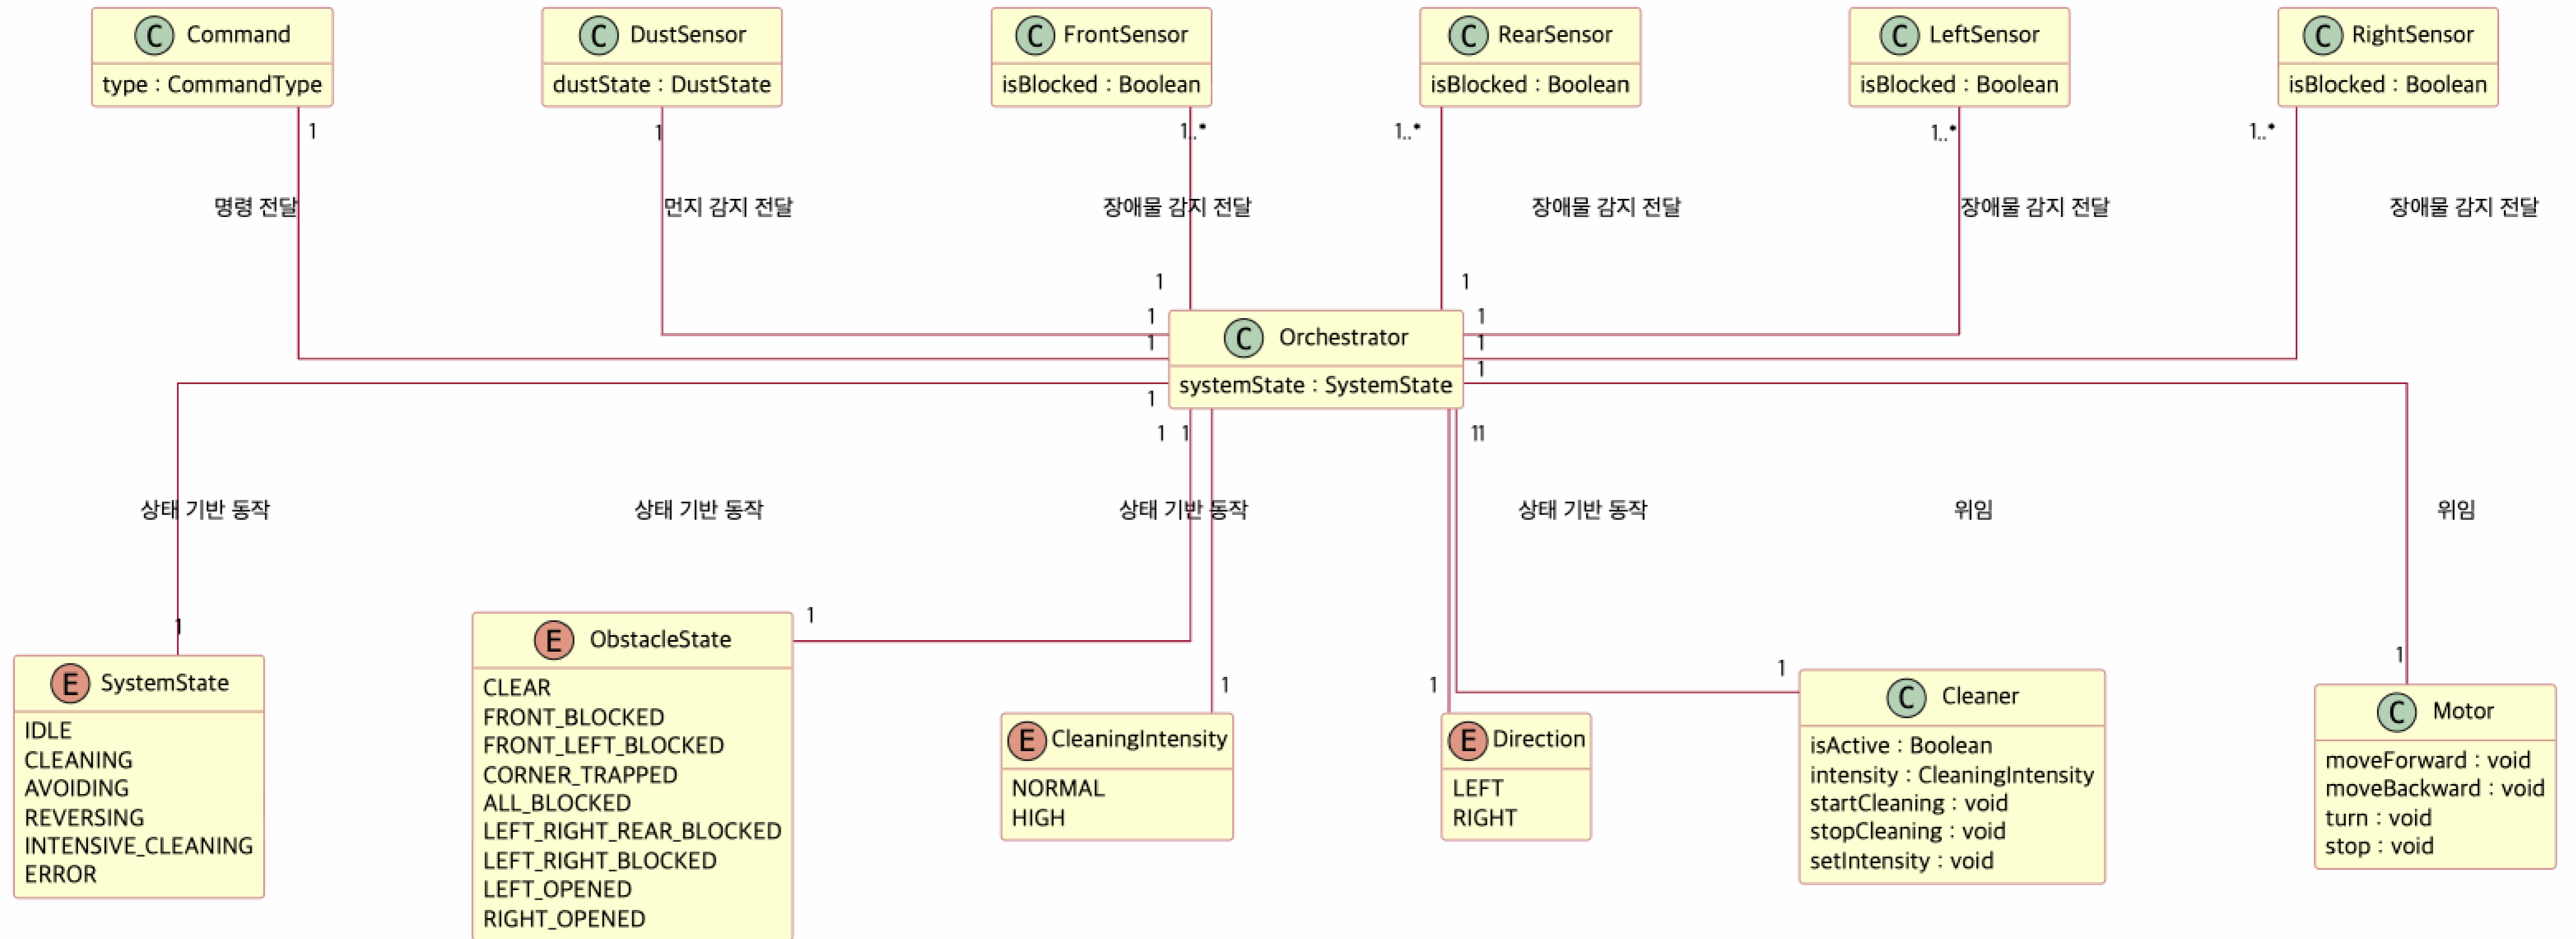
C Command
type : CommandType

C DustSensor
dustState : DustState

C FrontSensor
isBlocked : Boolean

C RearSensor
isBlocked : Boolean

C LeftSensor
isBlocked : Boolean

C RightSensor
isBlocked : Boolean

1
명령 전달
1
먼지 감지 전달
1..*
장애물 감지 전달
1..*
장애물 감지 전달
1..*
장애물 감지 전달
1..*
장애물 감지 전달

1
1
1
1
1
1
1

C Orchestrator
systemState : SystemState

1
1 1
11

상태 기반 동작
상태 기반 동작
상태 기반 동작
상태 기반 동작
위임
위임

1
1
1
1
1
1

E SystemState
IDLE
CLEANING
AVOIDING
REVERSING
INTENSIVE_CLEANING
ERROR

E ObstacleState
CLEAR
FRONT_BLOCKED
FRONT_LEFT_BLOCKED
CORNER_TRAPPED
ALL_BLOCKED
LEFT_RIGHT_REAR_BLOCKED
LEFT_RIGHT_BLOCKED
LEFT_OPENED
RIGHT_OPENED

E CleaningIntensity
NORMAL
HIGH

E Direction
LEFT
RIGHT

C Cleaner
isActive : Boolean
intensity : CleaningIntensity
startCleaning : void
stopCleaning : void
setIntensity : void

C Motor
moveForward : void
moveBackward : void
turn : void
stop : void